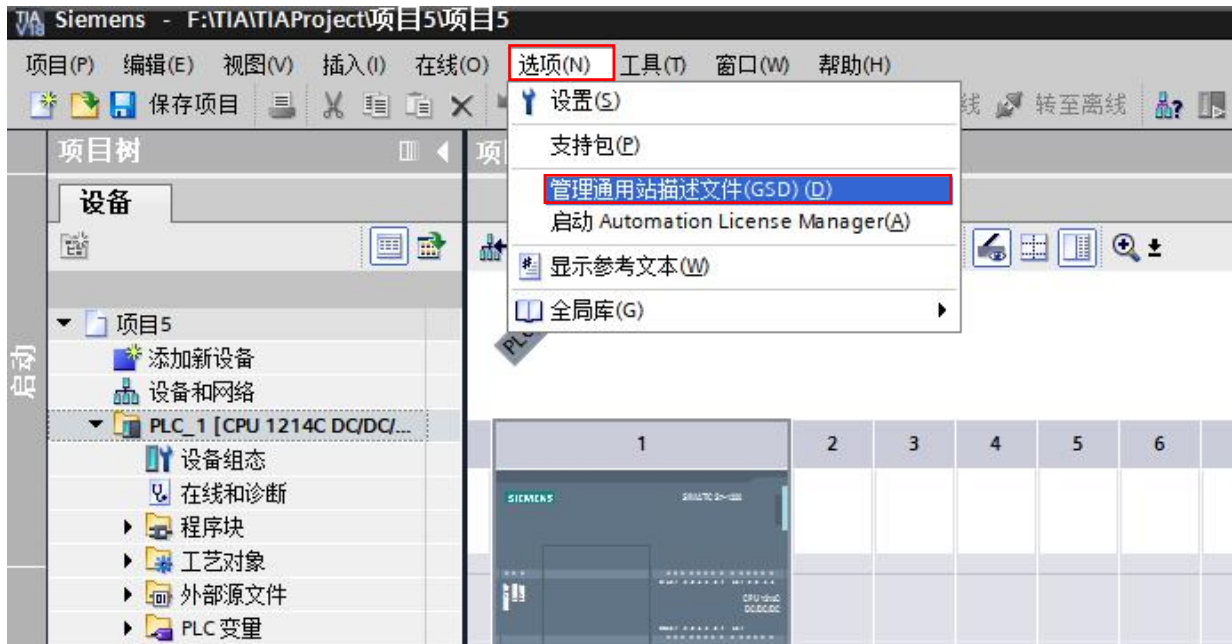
TIA V18 Siemens - F:\TIA\TIAProject\项目5\项目5

项目(P) 编辑(E) 视图(V) 插入(I) 在线(O) 选项(N) 工具(T) 窗口(W) 帮助(H)

保存项目

设置(S)
支持包(P)
管理通用站描述文件(GSD) (D)
启动 Automation License Manager(A)
显示参考文本(W)
全局库(G)

线 转至离线

项目树
设备
项目5
添加新设备
设备和网络
PLC_1 [CPU 1214C DC/DC/...
设备组态
在线和诊断
程序块
工艺对象
外部源文件
PLC 变量

启动

项

PLC

| 1 | 2 | 3 | 4 | 5 | 6 |
|---|---|---|---|---|---|

SIEMENS
SIMATIC S7-1200
CPU 1214C
DC/DC/DC